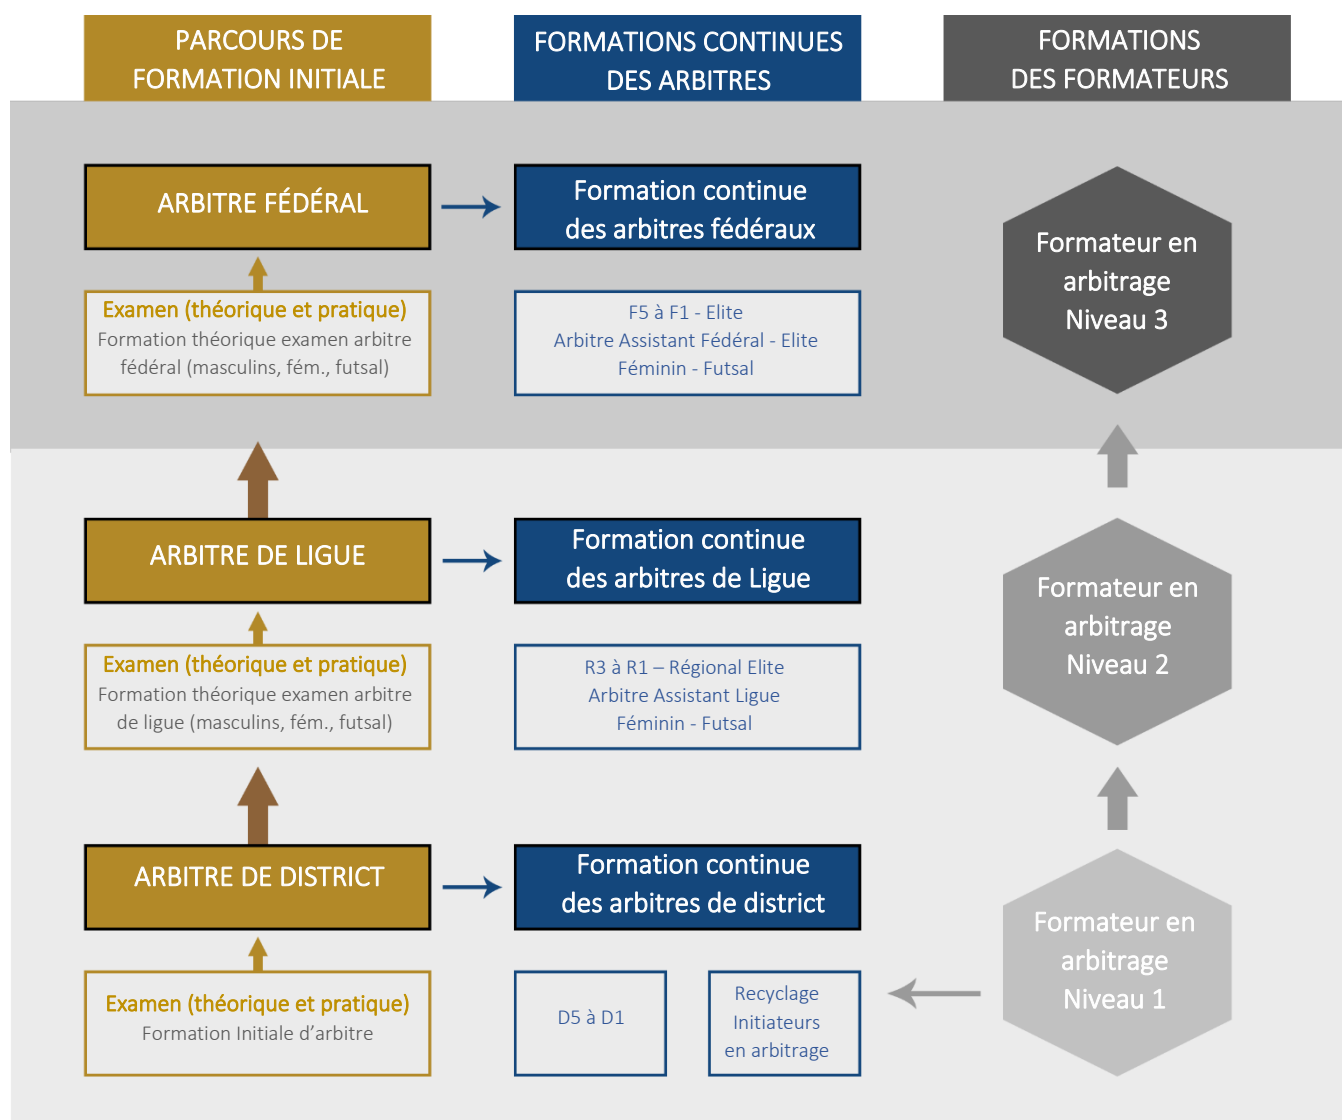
PARCOURS DE FORMATION INITIALE

FORMATIONS CONTINUES DES ARBITRES

FORMATIONS DES FORMATEURS

ARBITRE FÉDÉRAL

Formation continue des arbitres fédéraux

Formateur en arbitrage Niveau 3

Examen (théorique et pratique)
Formation théorique examen arbitre fédéral (masculins, fém., futsal)

F5 à F1 - Elite
Arbitre Assistant Fédéral - Elite
Féminin - Futsal

ARBITRE DE LIGUE

Formation continue des arbitres de Ligue

Formateur en arbitrage Niveau 2

Examen (théorique et pratique)
Formation théorique examen arbitre de ligue (masculins, fém., futsal)

R3 à R1 – Régional Elite
Arbitre Assistant Ligue
Féminin - Futsal

ARBITRE DE DISTRICT

Formation continue des arbitres de district

Formateur en arbitrage Niveau 1

Examen (théorique et pratique)
Formation Initiale d’arbitre

D5 à D1

Recyclage Initiateurs en arbitrage